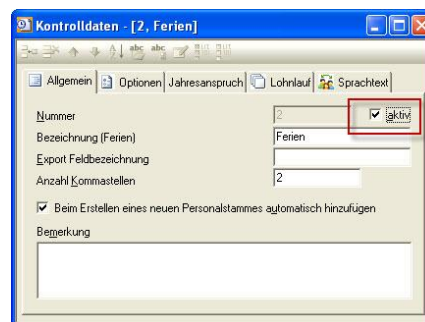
Kontrolldaten - [2, Ferien]

Allgemein | Optionen | Jahresanspruch | Lohnlauf | Sprachtext

Nummer 2 ☑ aktiv
Bezeichnung (Ferien) Ferien
Export Feldbezeichnung
Anzahl Kommastellen 2

☑ Beim Erstellen eines neuen Personalstammes automatisch hinzufügen

Bemerkung